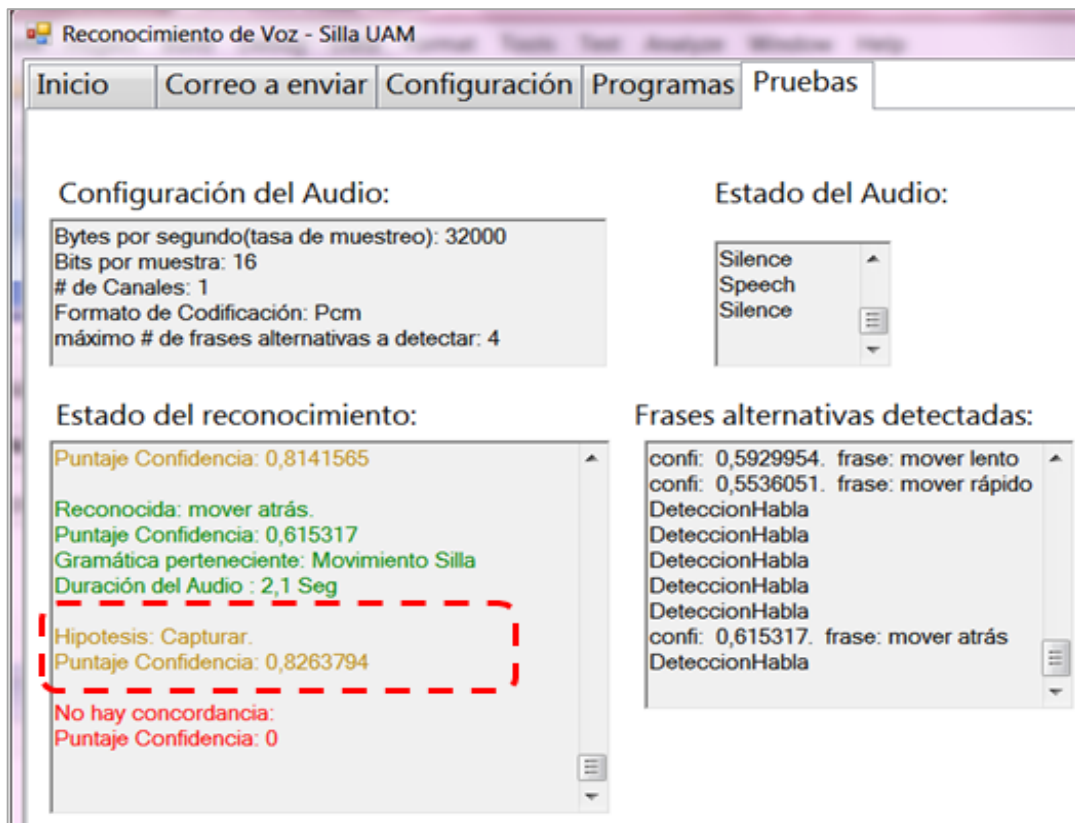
Reconocimiento de Voz - Silla UAM

Inicio | Correo a enviar | Configuración | Programas | Pruebas

Configuración del Audio:

Bytes por segundo(tasa de muestreo): 32000
Bits por muestra: 16
# de Canales: 1
Formato de Codificación: Pcm
máximo # de frases alternativas a detectar: 4

Estado del Audio:

Silence
Speech
Silence

Estado del reconocimiento:

Puntaje Confidencia: 0,8141565

Reconocida: mover atrás.
Puntaje Confidencia: 0,615317
Gramática perteneciente: Movimiento Silla
Duración del Audio : 2,1 Seg

Hipotesis: Capturar.
Puntaje Confidencia: 0,8263794

No hay concordancia:
Puntaje Confidencia: 0

Frases alternativas detectadas:

confi: 0,5929954. frase: mover lento
confi: 0,5536051. frase: mover rápido
DeteccionHabla
DeteccionHabla
DeteccionHabla
DeteccionHabla
DeteccionHabla
confi: 0,615317. frase: mover atrás
DeteccionHabla